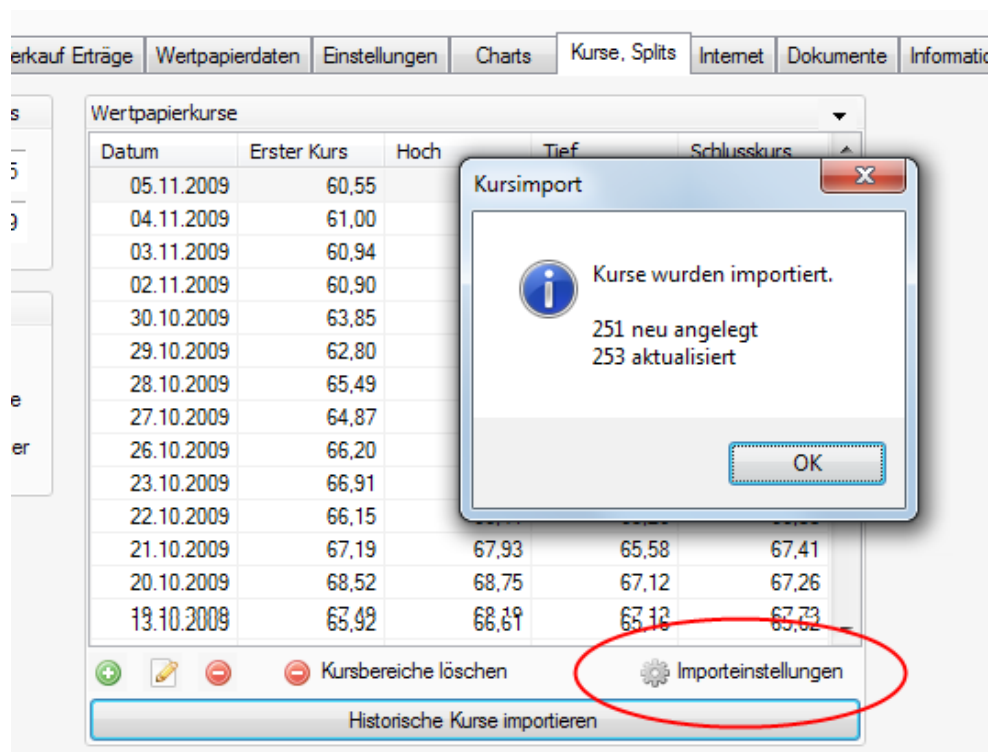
erkauf Erträge | Wertpapierdaten | Einstellungen | Charts | Kurse, Splits | Internet | Dokumente | Informatio

s
5
9
e
er

Wertpapierkurse

| Datum | Erster Kurs | Hoch | Tief | Schlusskurs |
|---|---|---|---|---|
| 05.11.2009 | 60,55 | | | |
| 04.11.2009 | 61,00 | | | |
| 03.11.2009 | 60,94 | | | |
| 02.11.2009 | 60,90 | | | |
| 30.10.2009 | 63,85 | | | |
| 29.10.2009 | 62,80 | | | |
| 28.10.2009 | 65,49 | | | |
| 27.10.2009 | 64,87 | | | |
| 26.10.2009 | 66,20 | | | |
| 23.10.2009 | 66,91 | | | |
| 22.10.2009 | 66,15 | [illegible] | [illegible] | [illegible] |
| 21.10.2009 | 67,19 | 67,93 | 65,58 | 67,41 |
| 20.10.2009 | 68,52 | 68,75 | 67,12 | 67,26 |
| 13.10.2009 | 65,92 | 66,61 | 65,16 | 65,62 |

Kursimport

Kurse wurden importiert.

251 neu angelegt
253 aktualisiert

OK

Kursbereiche löschen
Importeinstellungen
Historische Kurse importieren